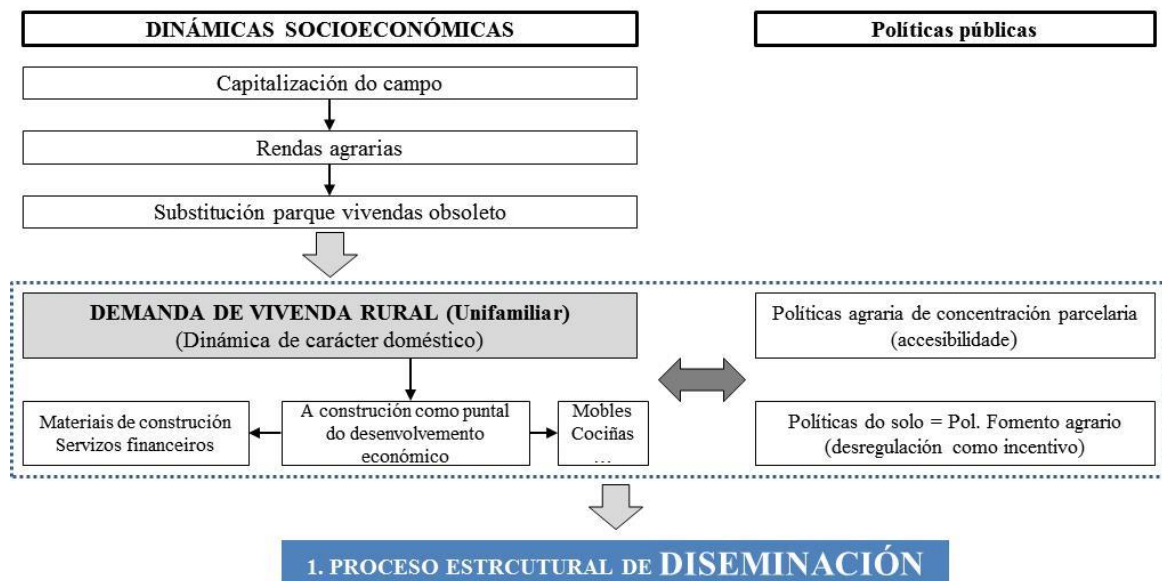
DINÁMICAS SOCIOECONÓMICAS

Políticas públicas

Capitalización do campo

Rendas agrarias

Substitución parque vivendas obsoleto

DEMANDA DE VIVENDA RURAL (Unifamiliar)
(Dinámica de carácter doméstico)

Políticas agraria de concentración parcelaria (accesibilidade)

Materiais de construción
Servizos financeiros

A construción como puntal do desenvolvemento económico

Mobles
Cociñas
…

Políticas do solo = Pol. Fomento agrario (desregulación como incentivo)

1. PROCESO ESTRCUTURAL DE DISEMINACIÓN